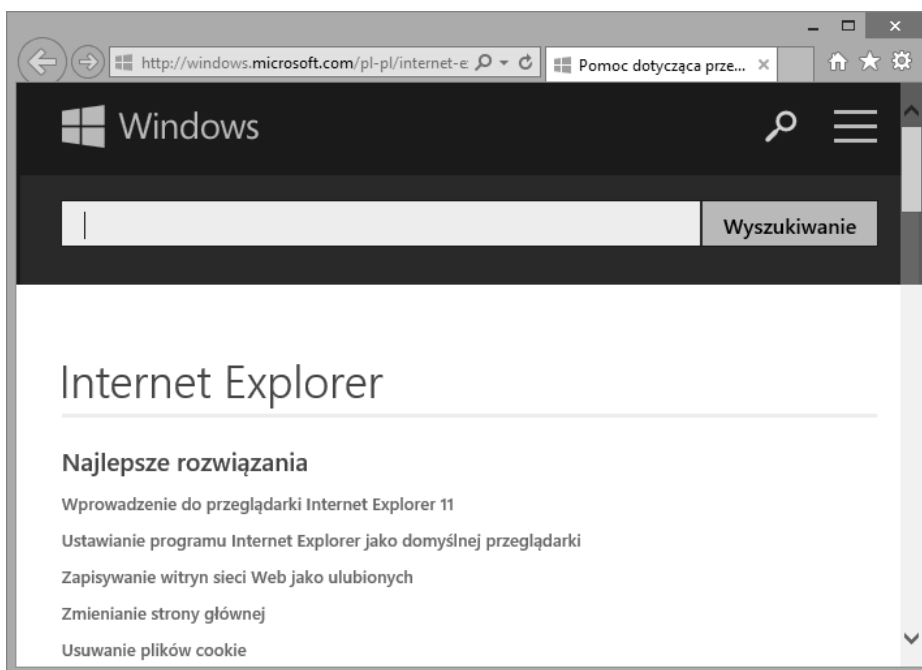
http://windows.microsoft.com/pl-pl/internet-e
Pomoc dotycząca prze...

Windows

Wyszukiwanie

Internet Explorer

Najlepsze rozwiązania

Wprowadzenie do przeglądarki Internet Explorer 11

Ustawianie programu Internet Explorer jako domyślnej przeglądarki

Zapisywanie witryn sieci Web jako ulubionych

Zmienianie strony głównej

Usuwanie plików cookie